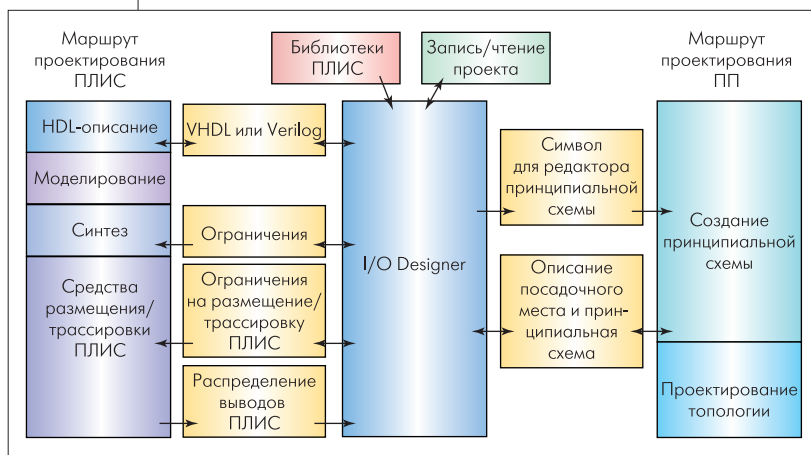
Маршрут проектирования ПЛИС

HDL-описание

Моделирование

Синтез

Средства размещения/трассировки ПЛИС

VHDL или Verilog

Ограничения

Ограничения на размещение/трассировку ПЛИС

Распределение выводов ПЛИС

Библиотеки ПЛИС

Запись/чтение проекта

I/O Designer

Символ для редактора принципиальной схемы

Описание посадочного места и принципиальная схема

Маршрут проектирования ПП

Создание принципиальной схемы

Проектирование топологии